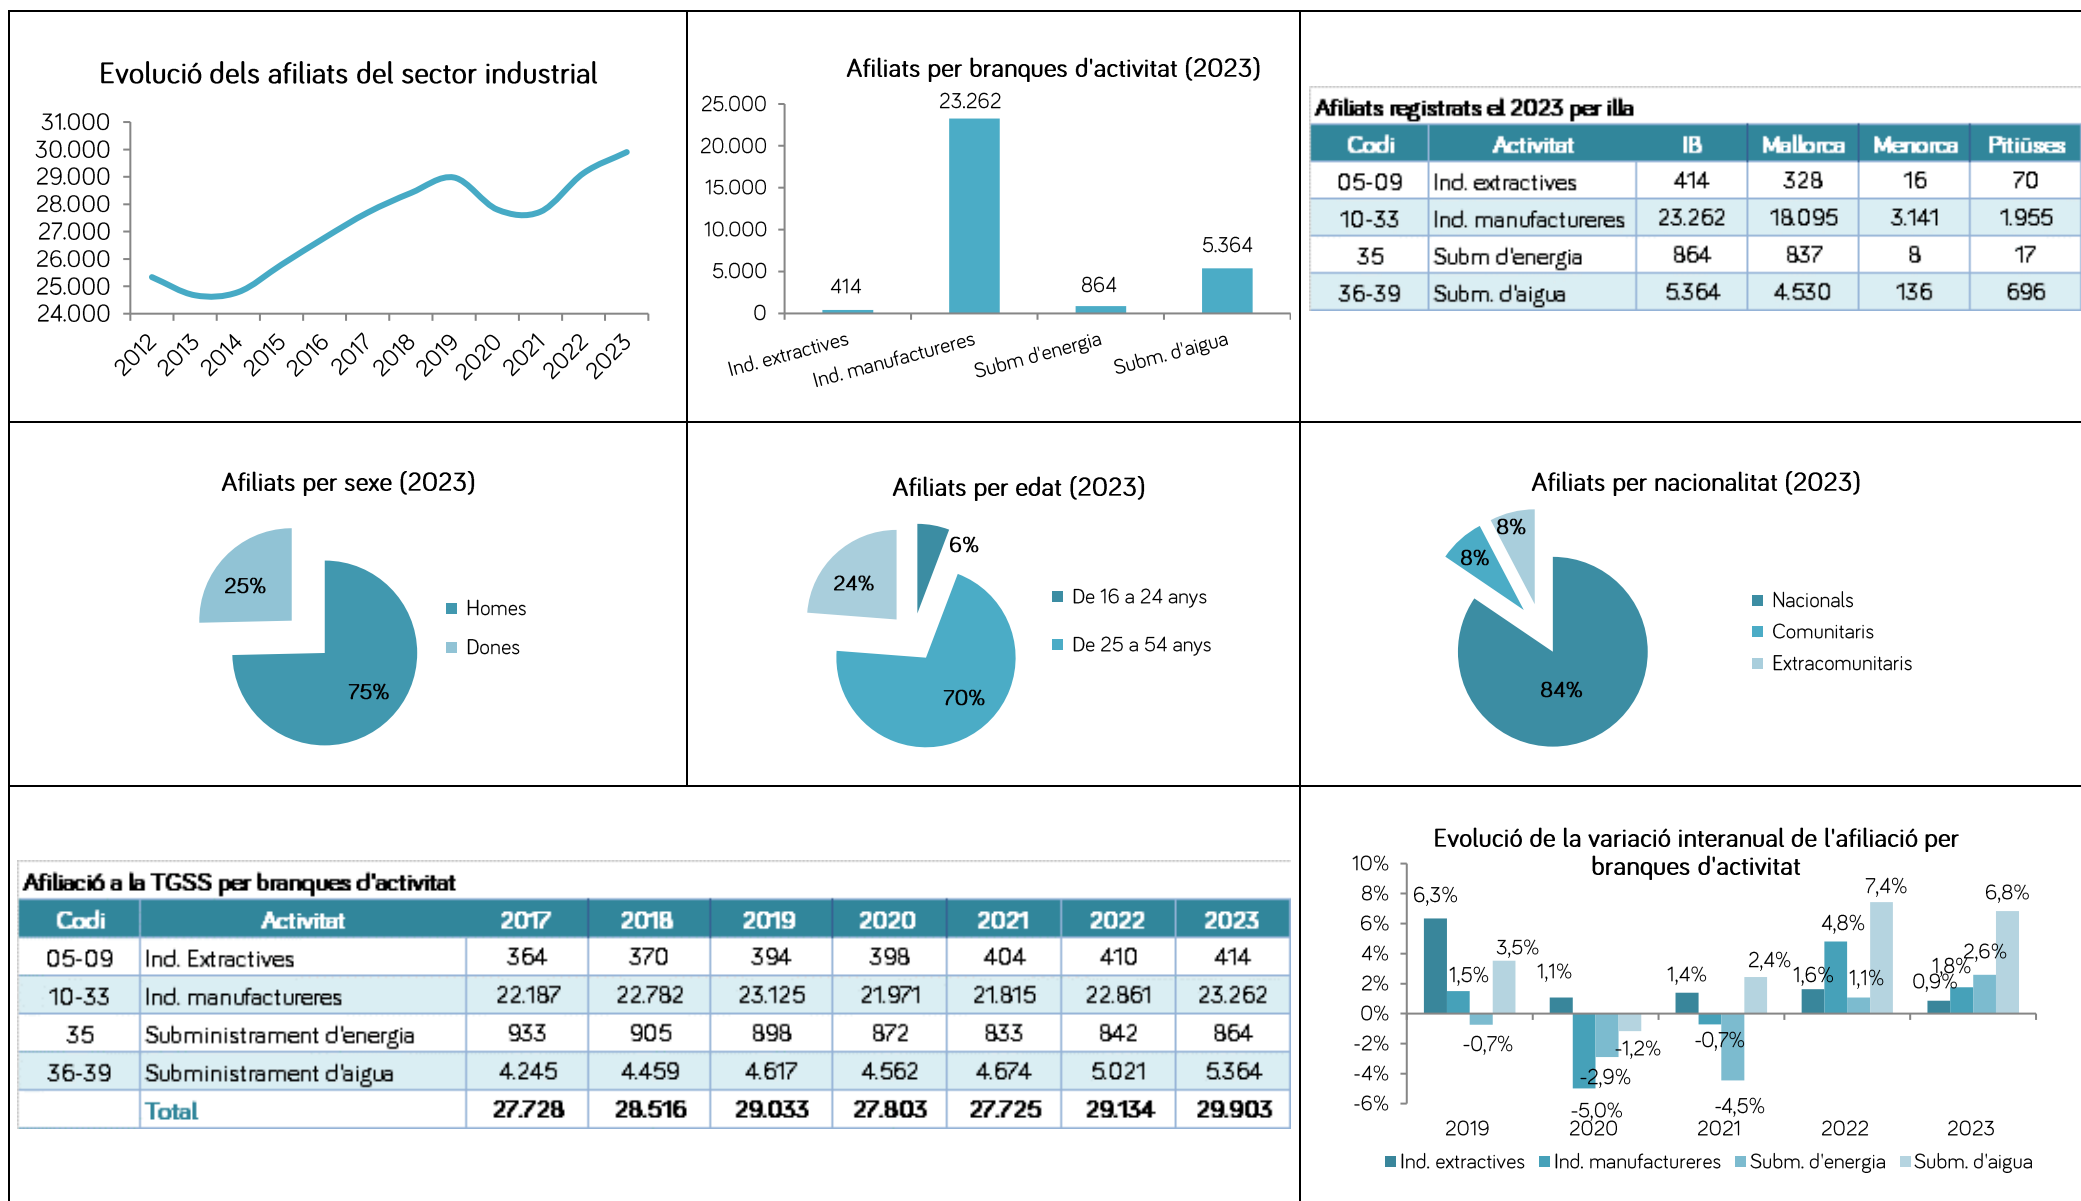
Evolució dels afiliats del sector industrial

31.000
30.000
29.000
28.000
27.000
26.000
25.000
24.000

2012 2013 2014 2015 2016 2017 2018 2019 2020 2021 2022 2023

Afiliats per branques d'activitat (2023)

25.000
20.000
15.000
10.000
5.000
0

414
23.262
864
5.364

Ind. extractives
Ind. manufactureres
Subm d'energia
Subm. d'aigua

Afiliats registrats el 2023 per illa

| Codi | Activitat | IB | Mallorca | Menorca | Pitiüses |
|---|---|---|---|---|---|
| 05-09 | Ind. extractives | 414 | 328 | 16 | 70 |
| 10-33 | Ind. manufactureres | 23.262 | 18.095 | 3.141 | 1.955 |
| 35 | Subm d'energia | 864 | 837 | 8 | 17 |
| 36-39 | Subm. d'aigua | 5.364 | 4.530 | 136 | 696 |

Afiliats per sexe (2023)

25%
75%
Homes
Dones

Afiliats per edat (2023)

6%
24%
70%
De 16 a 24 anys
De 25 a 54 anys

Afiliats per nacionalitat (2023)

8%
8%
84%
Nacionals
Comunitaris
Extracomunitaris

Afiliació a la TGSS per branques d'activitat

| Codi | Activitat | 2017 | 2018 | 2019 | 2020 | 2021 | 2022 | 2023 |
|---|---|---|---|---|---|---|---|---|
| 05-09 | Ind. Extractives | 364 | 370 | 394 | 398 | 404 | 410 | 414 |
| 10-33 | Ind. manufactureres | 22.187 | 22.782 | 23.125 | 21.971 | 21.815 | 22.861 | 23.262 |
| 35 | Subministrament d'energia | 933 | 905 | 898 | 872 | 833 | 842 | 864 |
| 36-39 | Subministrament d'aigua | 4.245 | 4.459 | 4.617 | 4.562 | 4.674 | 5.021 | 5.364 |
| | Total | 27.728 | 28.516 | 29.033 | 27.803 | 27.725 | 29.134 | 29.903 |

Evolució de la variació interanual de l'afiliació per branques d'activitat

10%
8%
6%
4%
2%
0%
-2%
-4%
-6%

6,3%
1,5%
-0,7%
3,5%
1,1%
-5,0%
-2,9%
-1,2%
1,4%
-0,7%
-4,5%
2,4%
1,6%
4,8%
1,1%
7,4%
0,9%
1,8%
2,6%
6,8%

2019
2020
2021
2022
2023

Ind. extractives
Ind. manufactureres
Subm. d'energia
Subm. d'aigua